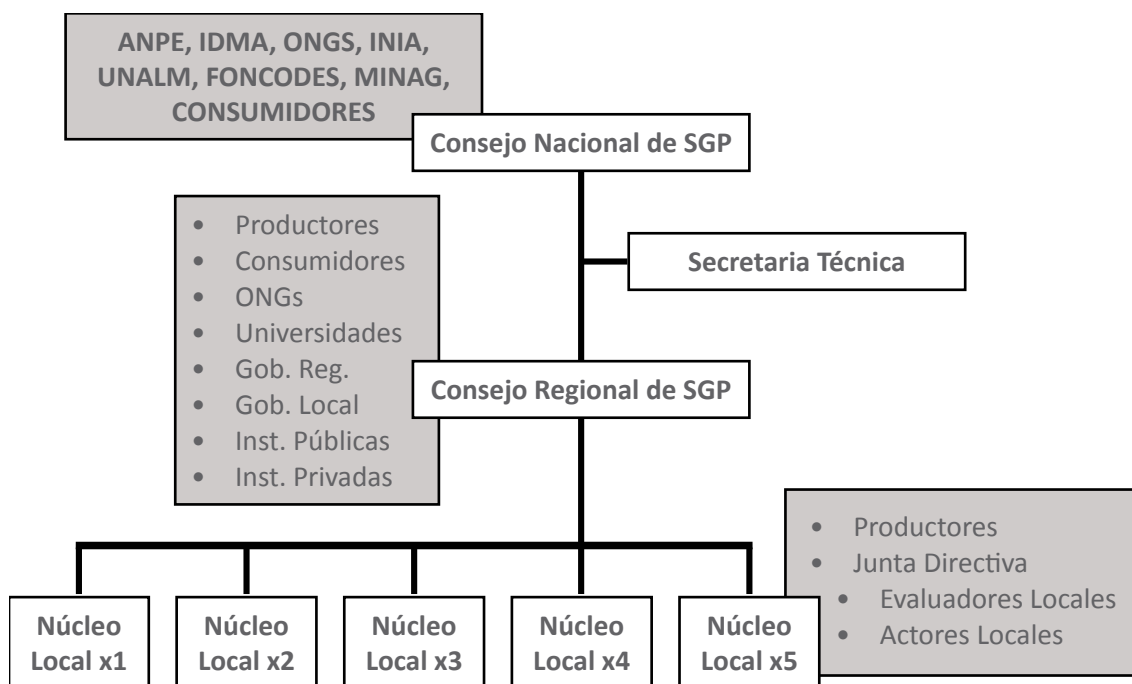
ANPE, IDMA, ONGS, INIA, UNALM, FONCODES, MINAG, CONSUMIDORES

Consejo Nacional de SGP

- Productores
- Consumidores
- ONGs
- Universidades
- Gob. Reg.
- Gob. Local
- Inst. Públicas
- Inst. Privadas

Secretaria Técnica

Consejo Regional de SGP

- Productores
- Junta Directiva
  - Evaluadores Locales
  - Actores Locales

Núcleo Local x1

Núcleo Local x2

Núcleo Local x3

Núcleo Local x4

Núcleo Local x5